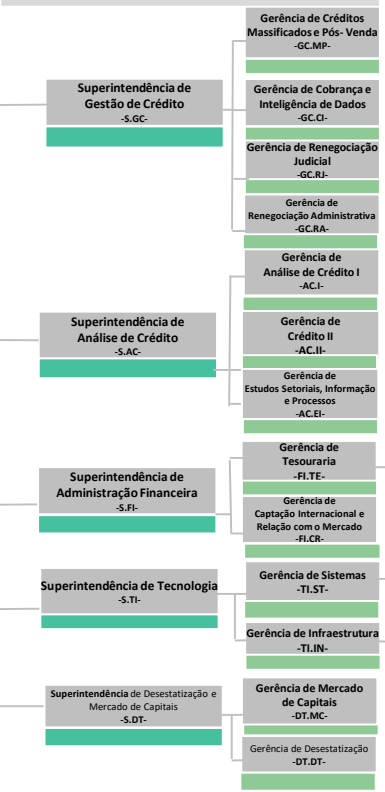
Superintendência de Gestão de Crédito
-S.GC-

Gerência de Créditos Massificados e Pós- Venda
-GC.MP-

Gerência de Cobrança e Inteligência de Dados
-GC.CI-

Gerência de Renegociação Judicial
-GC.RJ-

Gerência de Renegociação Administrativa
-GC.RA-

Superintendência de Análise de Crédito
-S.AC-

Gerência de Análise de Crédito I
-AC.I-

Gerência de Crédito II
-AC.II-

Gerência de Estudos Setoriais, Informação e Processos
-AC.EI-

Superintendência de Administração Financeira
-S.FI-

Gerência de Tesouraria
-FI.TE-

Gerência de Captação Internacional e Relação com o Mercado
-FI.CR-

Superintendência de Tecnologia
-S.TI-

Gerência de Sistemas
-TI.ST-

Gerência de Infraestrutura
-TI.IN-

Superintendência de Desestatização e Mercado de Capitais
-S.DT-

Gerência de Mercado de Capitais
-DT.MC-

Gerência de Desestatização
-DT.DT-